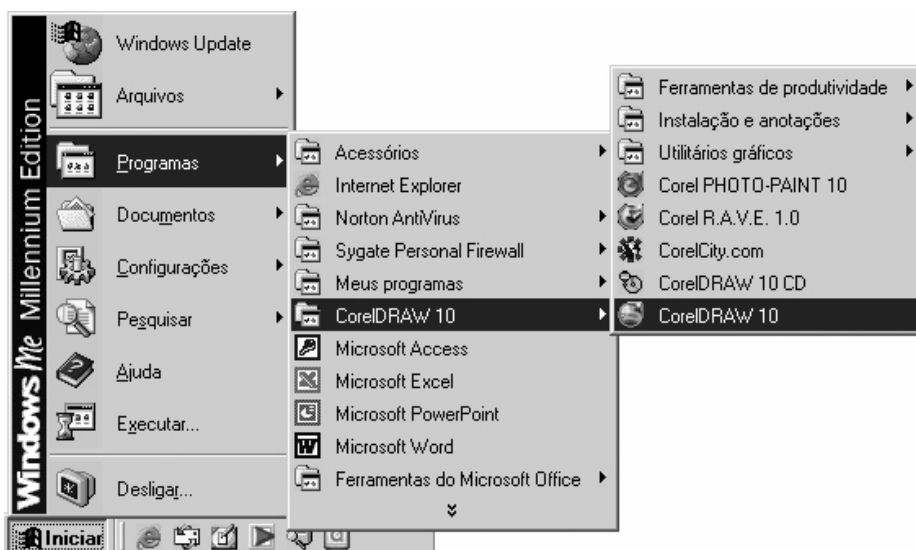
Windows Me Millennium Edition

Windows Update
Arquivos
Programas
Documentos
Configurações
Pesquisar
Ajuda
Executar...
Desligar...

Acessórios
Internet Explorer
Norton AntiVirus
Sygate Personal Firewall
Meus programas
CorelDRAW 10
Microsoft Access
Microsoft Excel
Microsoft PowerPoint
Microsoft Word
Ferramentas do Microsoft Office

Ferramentas de produtividade
Instalação e anotações
Utilitários gráficos
Corel PHOTO-PAINT 10
Corel R.A.V.E. 1.0
CorelCity.com
CorelDRAW 10 CD
CorelDRAW 10

Iniciar